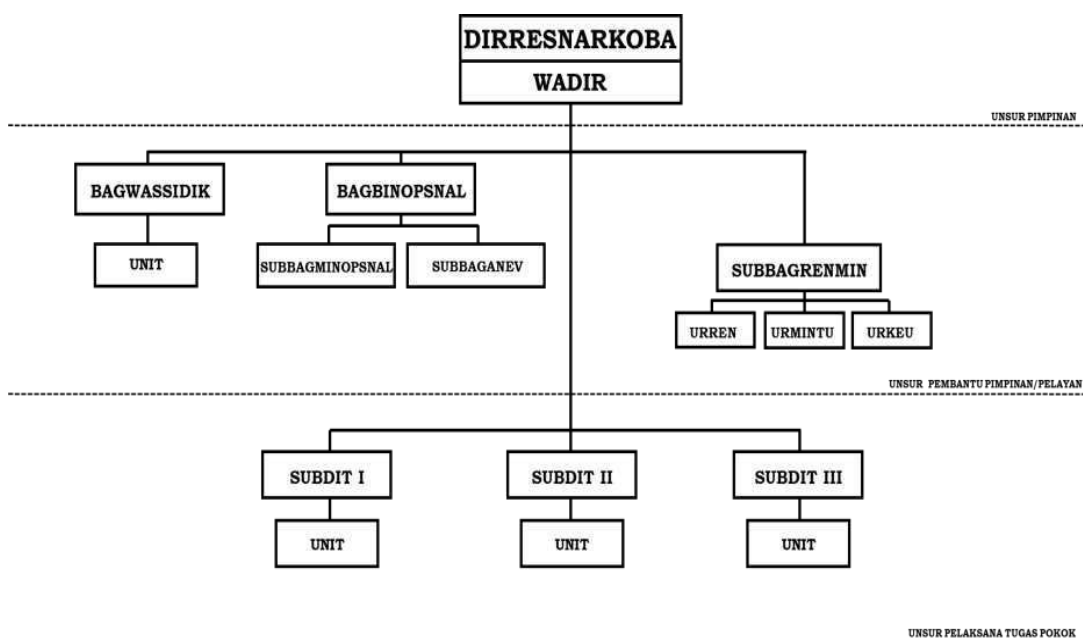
DIRRESNARKOBA
WADIR

UNSUR PIMPINAN

BAGWASSIDIK
UNIT

BAGBINOPSNAL
SUBBAGMINOPSNAL
SUBBAGANEV

SUBBAGRENMIN
URREN
URMINTU
URKEU

UNSUR PEMBANTU PIMPINAN/PELAYAN

SUBDIT I
UNIT

SUBDIT II
UNIT

SUBDIT III
UNIT

UNSUR PELAKSANA TUGAS POKOK